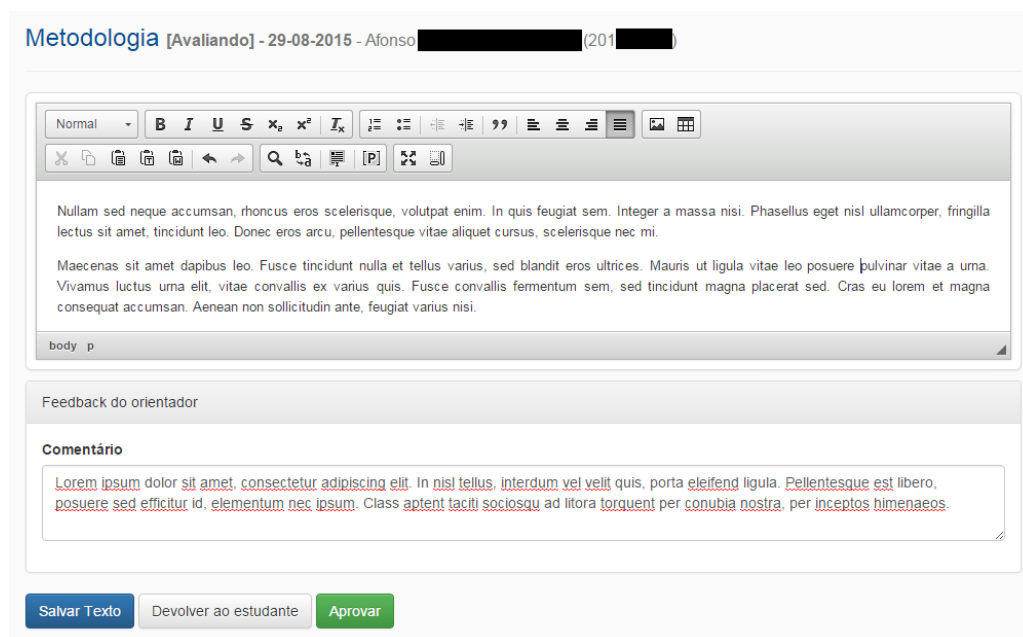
Metodologia [Avaliando] - 29-08-2015 - Afonso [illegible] (201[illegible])

Normal

B I U S $x_2$ $x^2$ $I_x$

Nullam sed neque accumsan, rhoncus eros scelerisque, volutpat enim. In quis feugiat sem. Integer a massa nisi. Phasellus eget nisl ullamcorper, fringilla lectus sit amet, tincidunt leo. Donec eros arcu, pellentesque vitae aliquet cursus, scelerisque nec mi.

Maecenas sit amet dapibus leo. Fusce tincidunt nulla et tellus varius, sed blandit eros ultrices. Mauris ut ligula vitae leo posuere pulvinar vitae a urna. Vivamus luctus urna elit, vitae convallis ex varius quis. Fusce convallis fermentum sem, sed tincidunt magna placerat sed. Cras eu lorem et magna consequat accumsan. Aenean non sollicitudin ante, feugiat varius nisi.

body p

Feedback do orientador

Comentário

Lorem ipsum dolor sit amet, consectetur adipiscing elit. In nisl tellus, interdum vel velit quis, porta eleifend ligula. Pellentesque est libero, posuere sed efficitur id, elementum nec ipsum. Class aptent taciti sociosqu ad litora torquent per conubia nostra, per inceptos himenaeos.

Salvar Texto Devolver ao estudante Aprovar